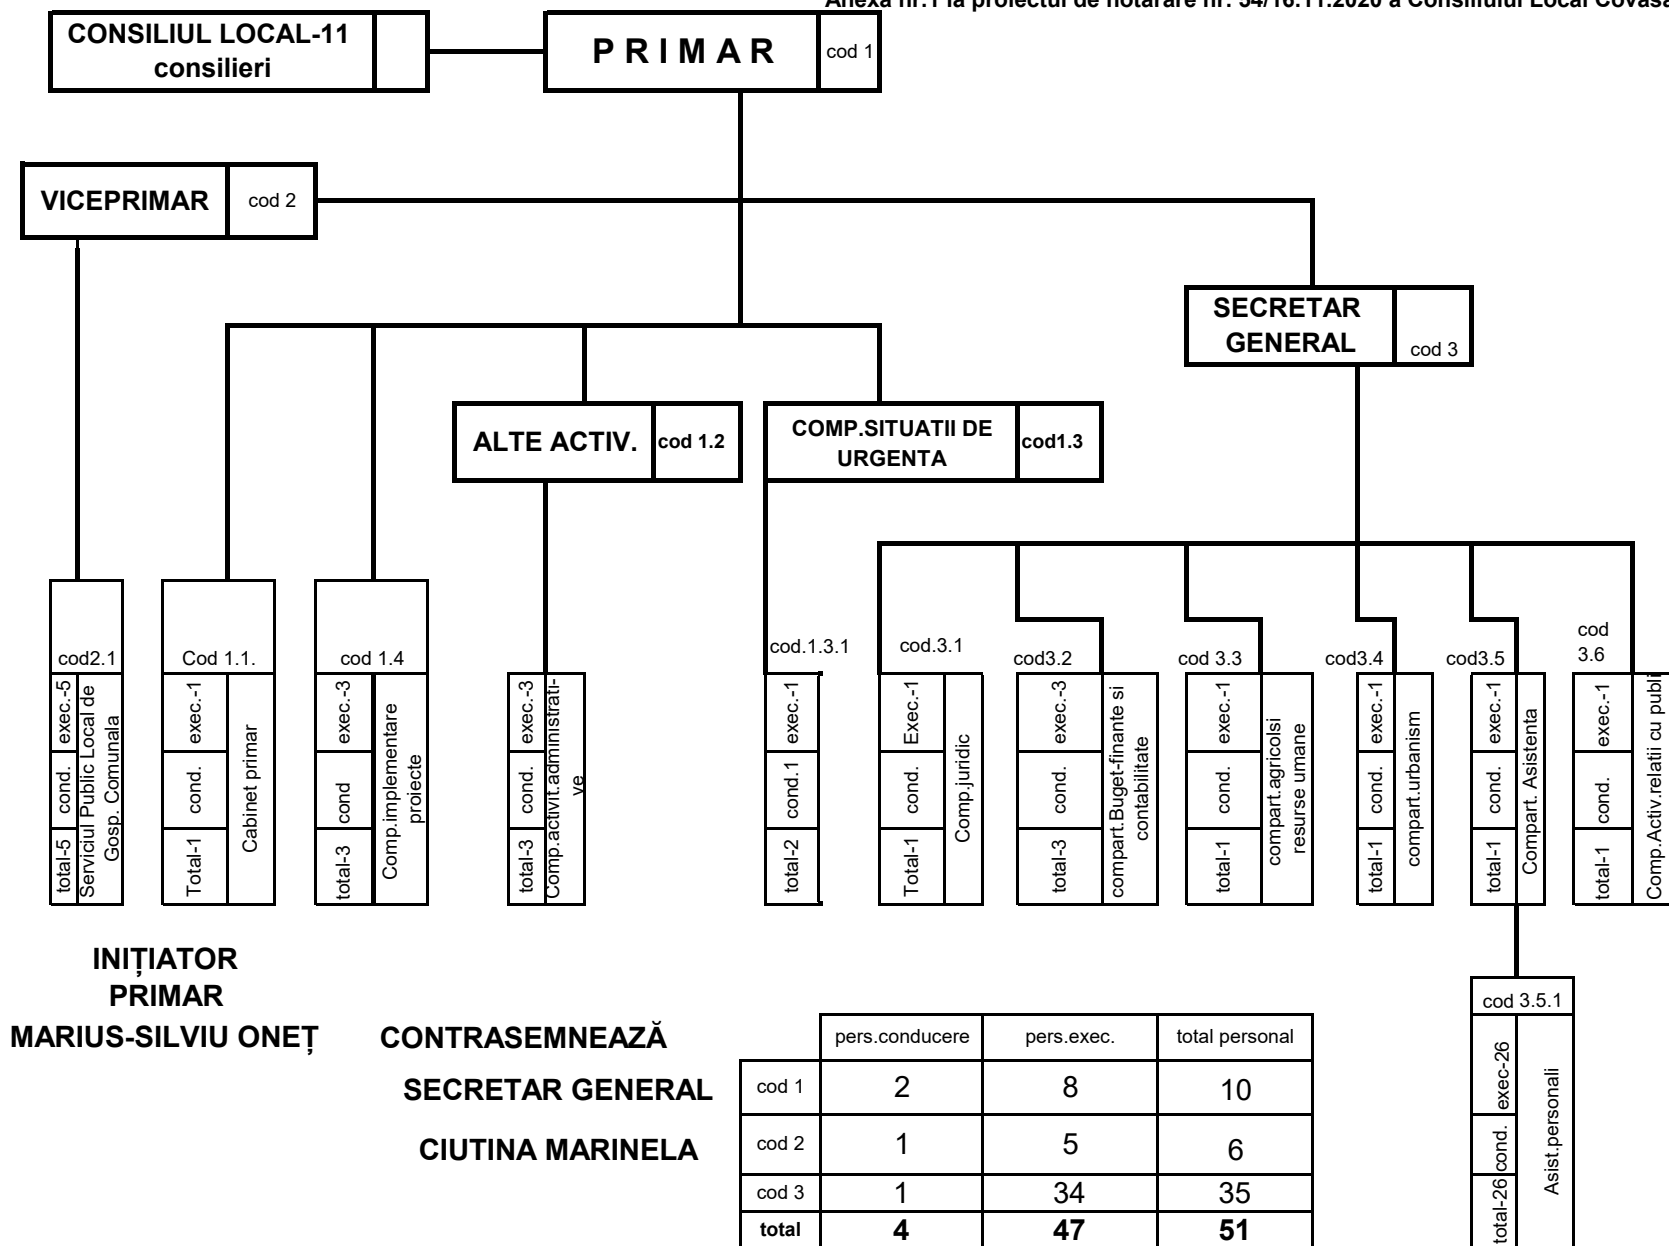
Anexa nr.1 la proiectul de hotarare nr. 54/16.11.2020 a Consiliului Local Covasa

CONSILIUL LOCAL-11 consilieri

P R I M A R cod 1

VICEPRIMAR cod 2

SECRETAR GENERAL cod 3

ALTE ACTIV. cod 1.2

COMP.SITUATII DE URGENTA cod1.3

cod2.1
total-5 cond. exec.-5
Serviciul Public Local de Gosp. Comunala

Cod 1.1.
Total-1 cond. exec.-1
Cabinet primar

cod 1.4
total-3 cond exec.-3
Comp.implementare proiecte

total-3 cond. exec.-3
Comp.activit.administrative

cod.1.3.1
total-2 cond.1 exec.-1

cod.3.1
Total-1 cond. Exec.-1
Comp.juridic

cod3.2
total-3 cond. exec.-3
compart.Buget-finante si contabilitate

cod 3.3
total-1 cond. exec.-1
compart.agricolsi resurse umane

cod3.4
total-1 cond. exec.-1
compart.urbanism

cod3.5
total-1 cond. exec.-1
Compart. Asistenta

cod 3.6
total-1 cond. exec.-1
Comp.Activ.relatii cu publi

cod 3.5.1
total-26 cond. exec-26
Asist.personali

INIȚIATOR
PRIMAR
MARIUS-SILVIU ONEȚ

CONTRASEMNEAZĂ
SECRETAR GENERAL
CIUTINA MARINELA

| | pers.conducere | pers.exec. | total personal |
|---|---|---|---|
| cod 1 | 2 | 8 | 10 |
| cod 2 | 1 | 5 | 6 |
| cod 3 | 1 | 34 | 35 |
| total | 4 | 47 | 51 |